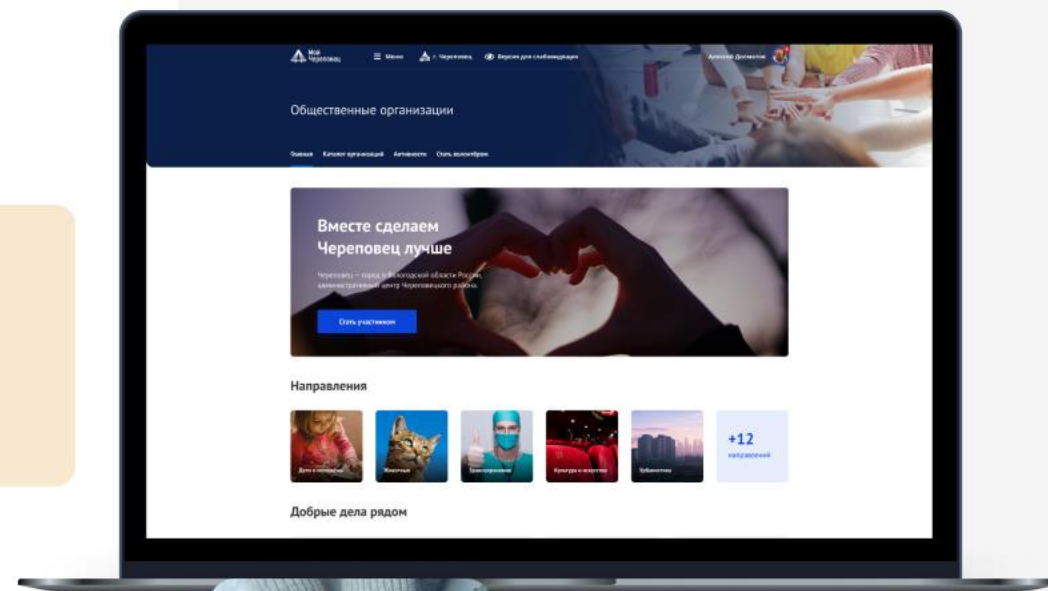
Мой Череповец

Меню

г. Череповец

Версия для слабовидящих

Александр Долматов

Общественные организации

Главная Каталог организаций Активность Стать волонтёром

Вместе сделаем Череповец лучше

Череповец — город в Вологодской области России, административный центр Череповецкого района.

Стать участником

Направления

Дети и подростки

Животные

Здравоохранение

Культура и искусство

Урбанистика

+12 направлений

Добрые дела рядом